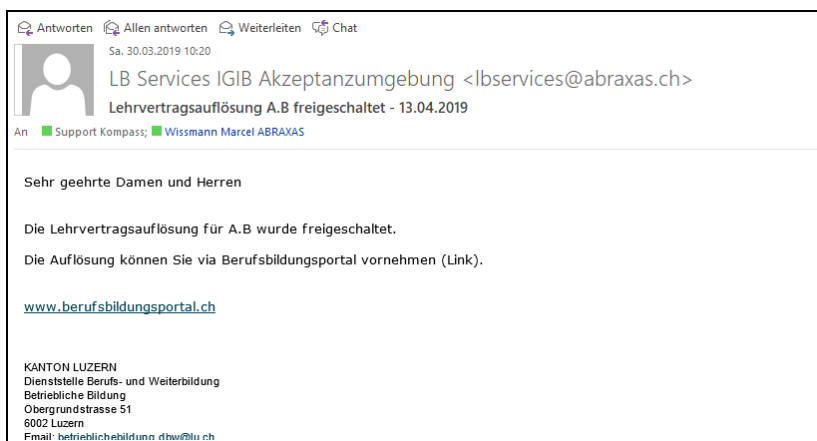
Antworten Allen antworten Weiterleiten Chat

Sa. 30.03.2019 10:20

LB Services IGIB Akzeptanzumgebung <lbservices@abraxas.ch>

Lehrvertragsauflösung A.B freigeschaltet - 13.04.2019

An Support Kompass; Wissmann Marcel ABRAXAS

Sehr geehrte Damen und Herren

Die Lehrvertragsauflösung für A.B wurde freigeschaltet.

Die Auflösung können Sie via Berufsbildungsportal vornehmen (Link).

www.berufsbildungsportal.ch

KANTON LUZERN
Dienststelle Berufs- und Weiterbildung
Betriebliche Bildung
Obergrundstrasse 51
6002 Luzern
Email: betrieblichebildung.dbw@lu.ch